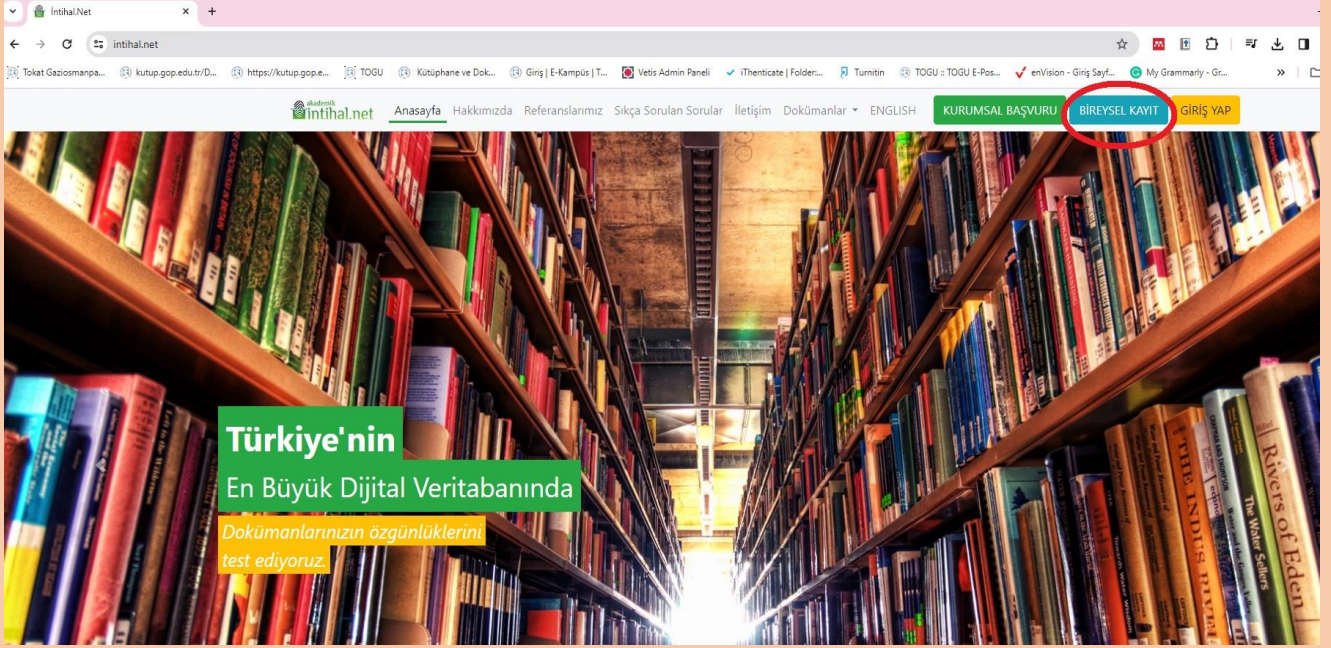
İntihal.Net

intihal.net

Tokat Gaziosmanpa... kutup.gop.edu.tr/D... https://kutup.gop.e... TOGU Kütüphane ve Dok... Giriş | E-Kampüs | T... Vetis Admin Paneli iThenticate | Folder:... Turnitin TOGU :: TOGU E-Pos... enVision - Giriş Sayf... My Grammarly - Gr...

akademik intihal.net Anasayfa Hakkımızda Referanslarımız Sıkça Sorulan Sorular İletişim Dokümanlar ENGLISH KURUMSAL BAŞVURU BİREYSEL KAYIT GİRİŞ YAP

Türkiye'nin
En Büyük Dijital Veritabanında
Dokümanlarınızın özgünlüklerini test ediyoruz.

THE INDUS RIVER
Rivers of Eden
The Water Sellers